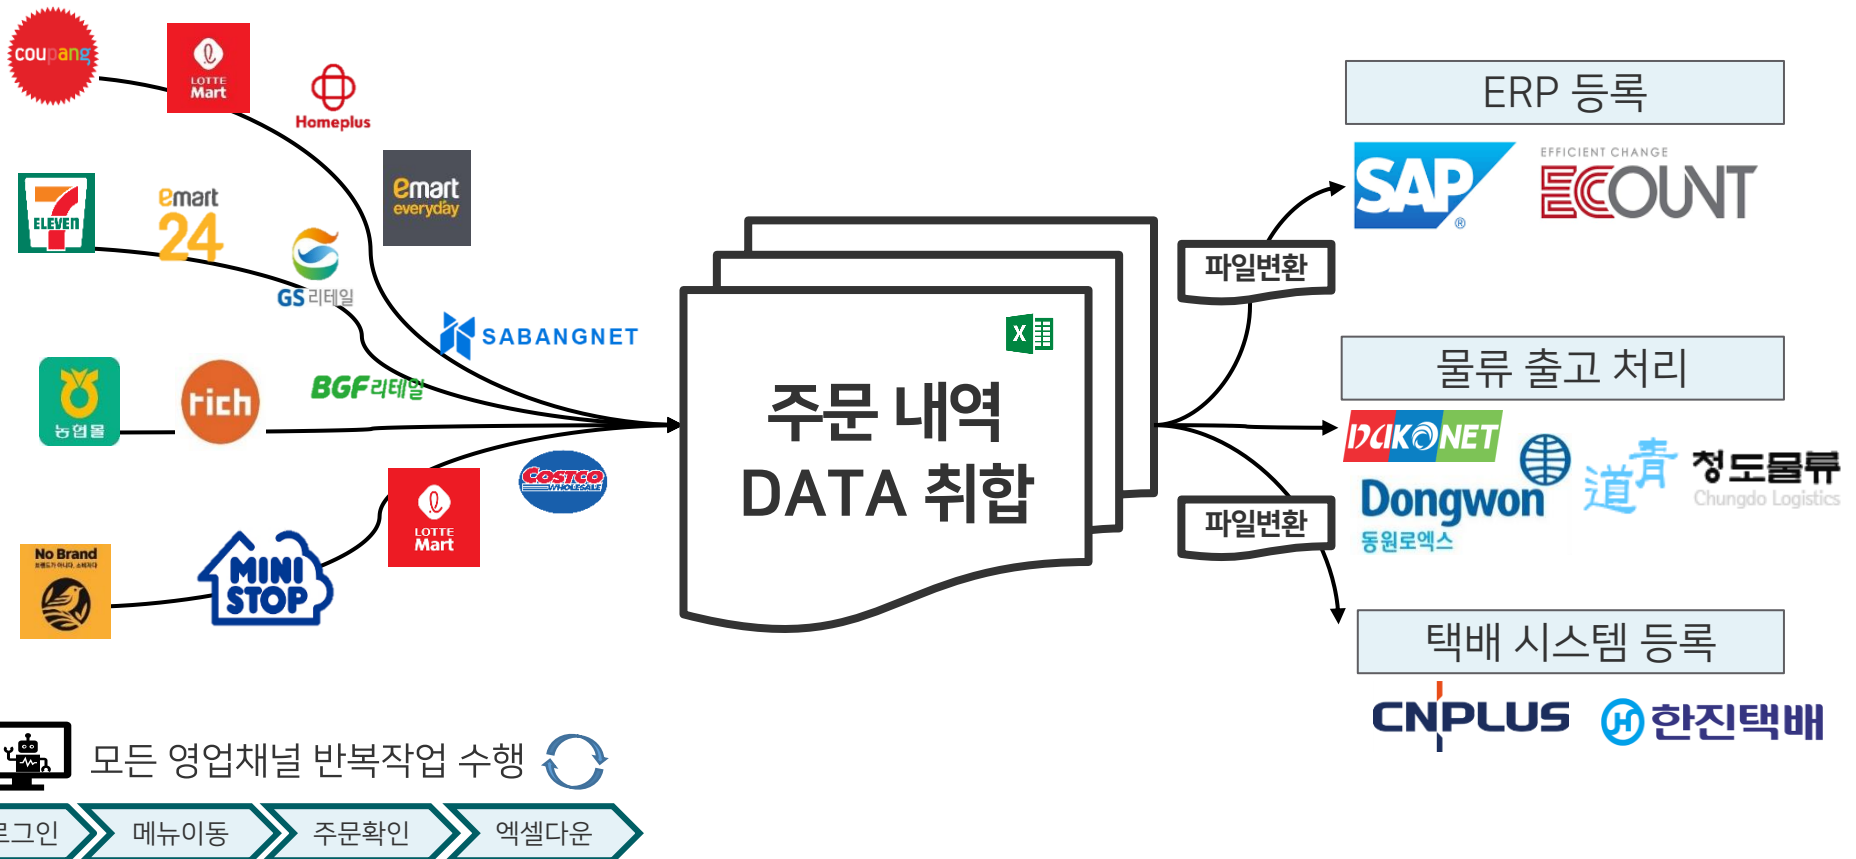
coupang

LOTTE Mart

Homeplus

emart everyday

7 ELEVEN

emart 24

GS리테일

SABANGNET

농협몰

rich

BGF리테일

COSTCO WHOLESALE

LOTTE Mart

No Brand

MINI STOP

X

주문 내역 DATA 취합

파일변환

파일변환

ERP 등록

SAP

EFFICIENT CHANGE ECOUNT

물류 출고 처리

DAIKONET

Dongwon 동원로엑스

道青 청도물류 Chungdo Logistics

택배 시스템 등록

CNPLUS

한진택배

모든 영업채널 반복작업 수행

로그인

메뉴이동

주문확인

엑셀다운